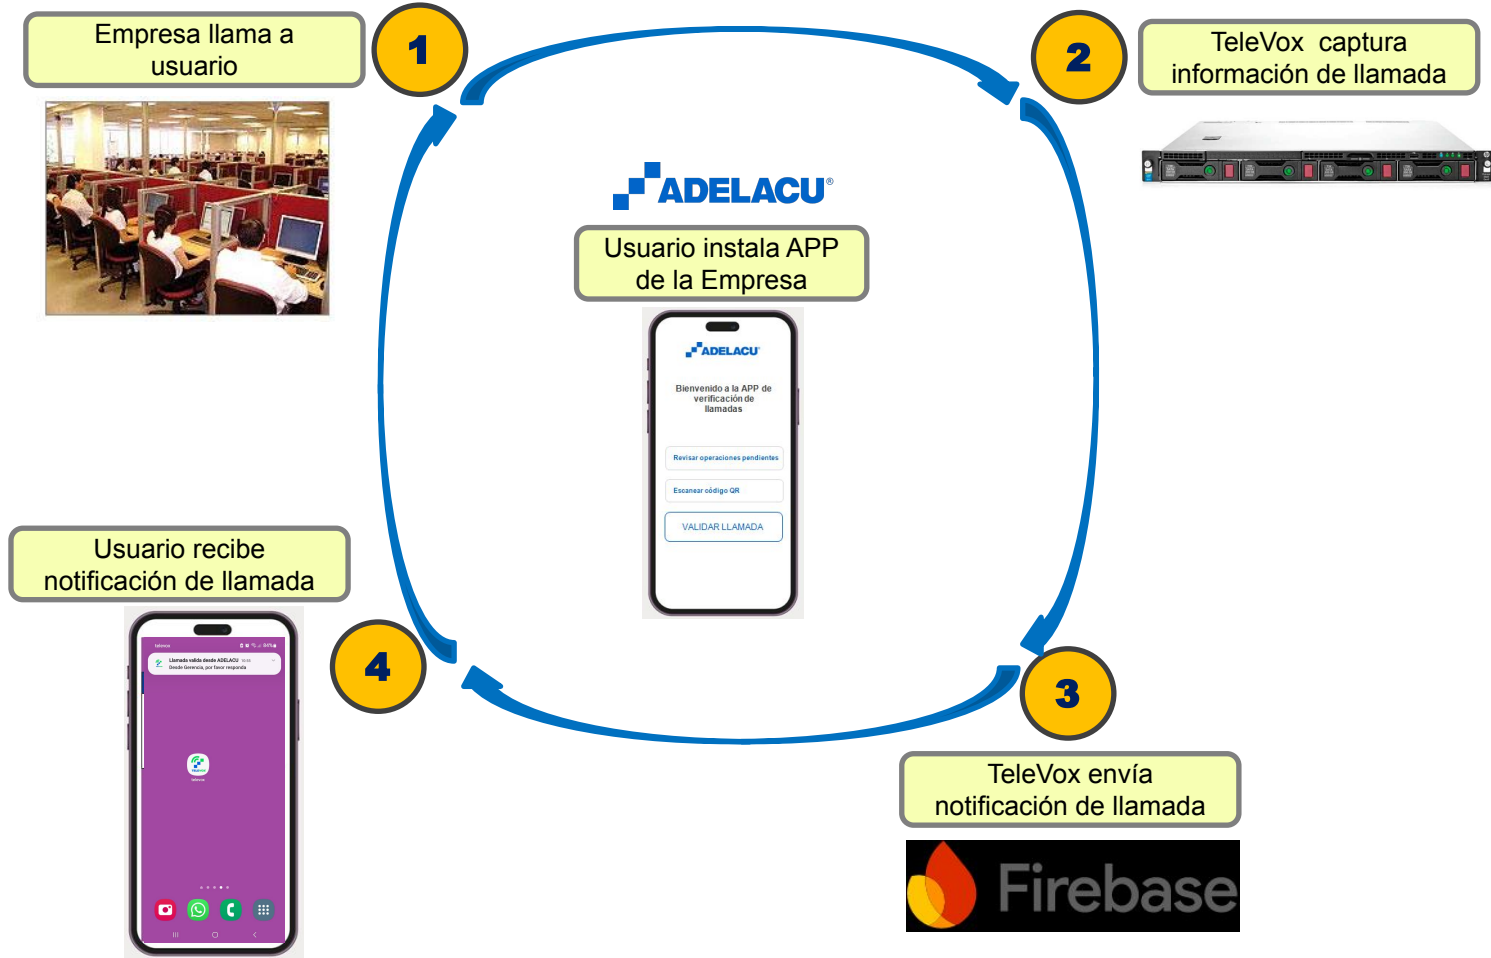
Empresa llama a usuario

1

2

TeleVox captura información de llamada

ADELACU®

Usuario instala APP de la Empresa

ADELACU

Bienvenido a la APP de verificación de llamadas

Revisar operaciones pendientes

Escanear código QR

VALIDAR LLAMADA

Usuario recibe notificación de llamada

4

3

Llamada valida desde ADELACU

Desde Gerencia, por favor responda

TeleVox envía notificación de llamada

Firebase